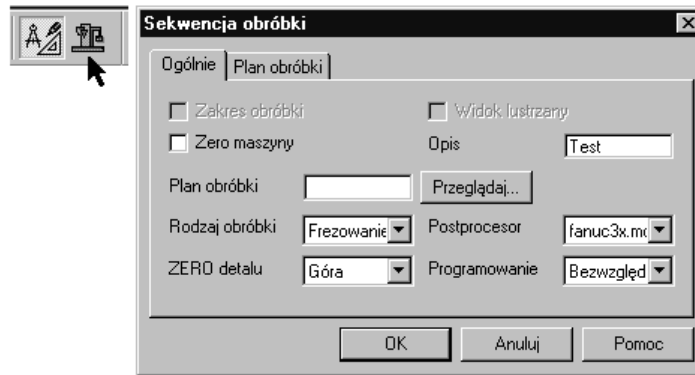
Sekwencja obróbki

Ogólnie | Plan obróbki

Zakres obróbki
Widok lustrzany
Zero maszyny
Opis
Test
Plan obróbki
Przeglądaj...
Rodzaj obróbki
Frezowanie
Postprocesor
fanuc3x.m
ZERO detalu
Góra
Programowanie
Bezwzględ

OK
Anuluj
Pomoc